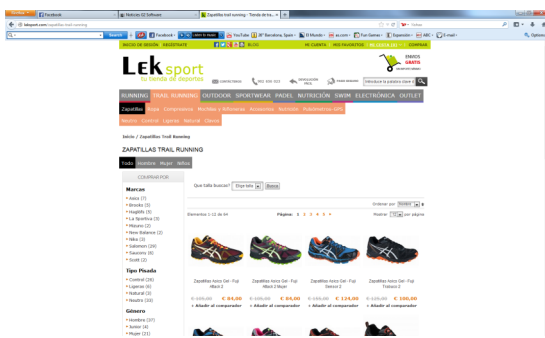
Facebook | Noticias Z2 Software | Zapatillas trail running - Tienda de tra... ×

leksport.com/zapatillas-trail-running

Search | Facebook | YouTube | Barcelona, Spain | El Mundo | as.com | Fun Games | Expansión | ABC | E-mail | Options

INICIO DE SESIÓN | REGÍSTRATE | BLOG | MI CUENTA | MIS FAVORITOS | MI CESTA (0) | COMPRAR

Leksport
tu tienda de deportes

ENVÍOS GRATIS

CONTACTANOS | 902 000 333 | DEVOLUCIÓN FÁCIL | PAGO SEGURO | Introduce la palabra clave

RUNNING | TRAIL RUNNING | OUTDOOR | SPORTWEAR | PADEL | NUTRICIÓN | SWIM | ELECTRÓNICA | OUTLET

Zapatillas | Ropa | Compresivos | Mochilas y Riñoneras | Accesorios | Nutrición | Pulsómetros GPS | Nestor | Control - Lagras | Retulik | Ofertas

Inicio / Zapatillas Trail Running

ZAPATILLAS TRAIL RUNNING

Todo | Hombre | Mujer | Niños

COMPRAR POR

Marcas
Asics (7)
Brooks (3)
Hagløfs (8)
La Sportiva (3)
Mizuno (2)
New Balance (2)
Nike (3)
Salomon (20)
Saucony (8)
Scott (2)

Tipo Pisada
Control (26)
Ligeras (6)
Neutral (3)
Neutra (33)

Género
Hombre (37)
Junior (4)
Mujer (21)

Qué talla buscas? Elige talla | Buscar

Ordenar por: Nombre

Elementos 1 12 de 64 | Página: 1 2 3 4 5 > | Mostrar 12 por página

Zapatillas Asics Gel - Fuji Attack 2
€ 100,00 € 84,00
+ Añadir al comparador

Zapatillas Asics Gel - Fuji Attack 2 Mujer
€ 100,00 € 85,00
+ Añadir al comparador

Zapatillas Asics Gel - Fuji Sensor 2
€ 155,00 € 124,00
+ Añadir al comparador

Zapatillas Asics Gel - Fuji Trabuco 2
€ 120,00 € 100,00
+ Añadir al comparador